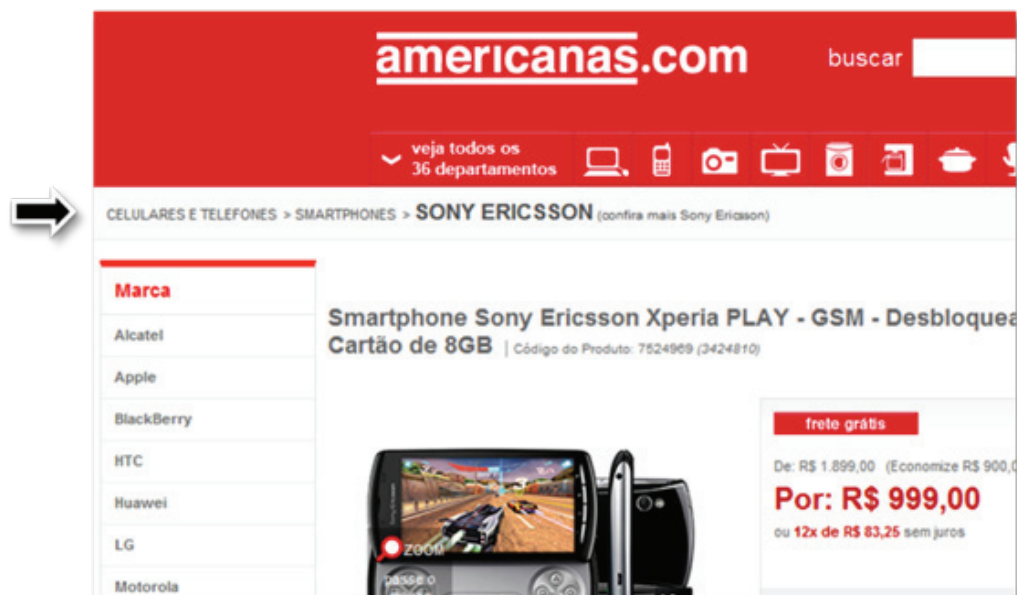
americanas.com

buscar

veja todos os 36 departamentos

CELULARES E TELEFONES > SMARTPHONES > SONY ERICSSON (confira mais Sony Ericsson)

Marca

Alcatel

Apple

BlackBerry

HTC

Huawei

LG

Motorola

Smartphone Sony Ericsson Xperia PLAY - GSM - Desbloquea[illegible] Cartão de 8GB | Código do Produto: 7524969 (3424810)

frete grátis

De: R$ 1.899,00 (Economize R$ 900,0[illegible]

Por: R$ 999,00

ou 12x de R$ 83,25 sem juros

zoom

passe o